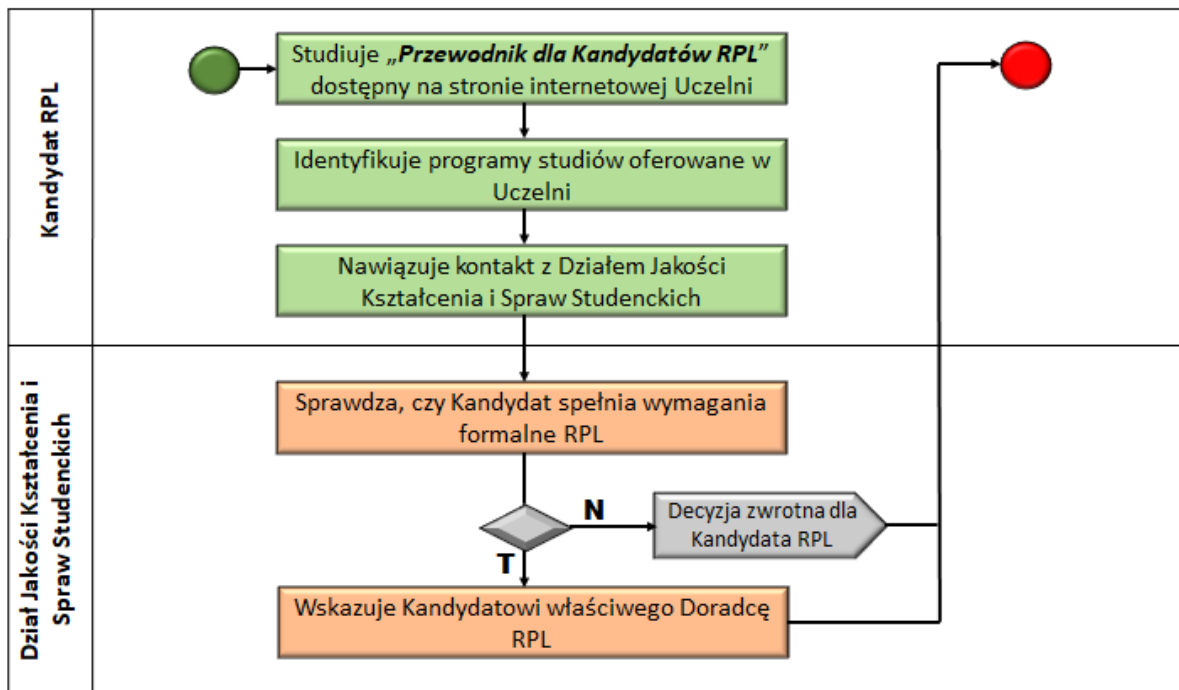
Kandydat RPL

Studiuje „Przewodnik dla Kandydatów RPL” dostępny na stronie internetowej Uczelni

Identyfikuje programy studiów oferowane w Uczelni

Nawiązuje kontakt z Działem Jakości Kształcenia i Spraw Studenckich

Dział Jakości Kształcenia i Spraw Studenckich

Sprawdza, czy Kandydat spełnia wymagania formalne RPL

N

Decyzja zwrotna dla Kandydata RPL

T

Wskazuje Kandydatowi właściwego Doradcę RPL